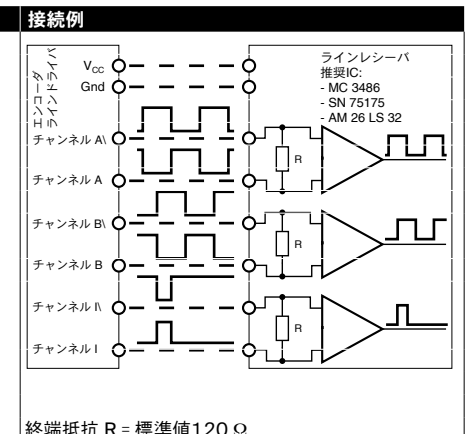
接続例

エンコーダ
ラインドライバ

$V_{CC}$
Gnd

チャンネル A\
チャンネル A
チャンネル B\
チャンネル B
チャンネル I\
チャンネル I

ラインレシーバ
推奨IC:
- MC 3486
- SN 75175
- AM 26 LS 32

R
R
R

終端抵抗 R = 標準値120 Ω